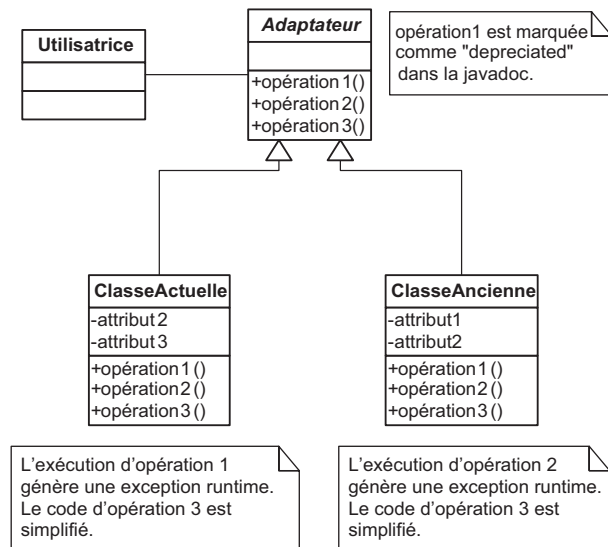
Utilisatrice

Adaptateur

+opération 1()
+opération 2()
+opération 3()

opération1 est marquée comme "depreciated" dans la javadoc.

ClasseActuelle

-attribut 2
-attribut 3

+opération 1 ()
+opération 2 ()
+opération 3 ()

ClasseAncienne

-attribut1
-attribut2

+opération 1 ()
+opération 2 ()
+opération 3 ()

L'exécution d'opération 1 génère une exception runtime. Le code d'opération 3 est simplifié.

L'exécution d'opération 2 génère une exception runtime. Le code d'opération 3 est simplifié.